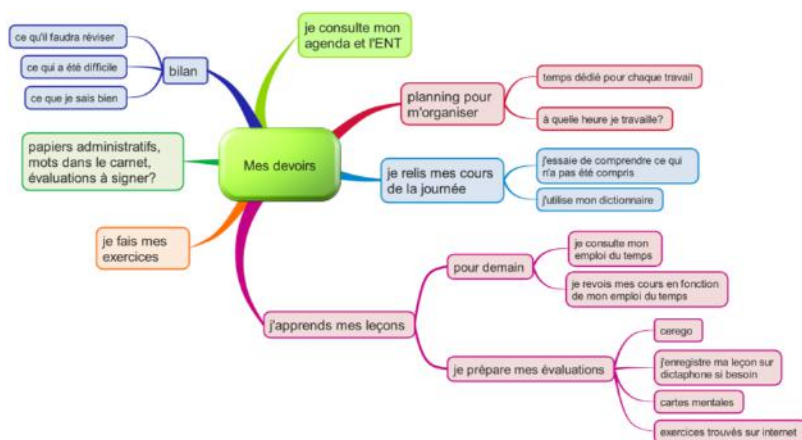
Mes devoirs

bilan

ce qu'il faudra réviser

ce qui a été difficile

ce que je sais bien

je consulte mon agenda et l'ENT

planning pour m'organiser

temps dédié pour chaque travail

à quelle heure je travaille?

je relis mes cours de la journée

j'essaie de comprendre ce qui n'a pas été compris

j'utilise mon dictionnaire

papiers administratifs, mots dans le carnet, évaluations à signer?

je fais mes exercices

j'apprends mes leçons

pour demain

je consulte mon emploi du temps

je revois mes cours en fonction de mon emploi du temps

je prépare mes évaluations

cerego

j'enregistre ma leçon sur dictaphone si besoin

cartes mentales

exercices trouvés sur internet